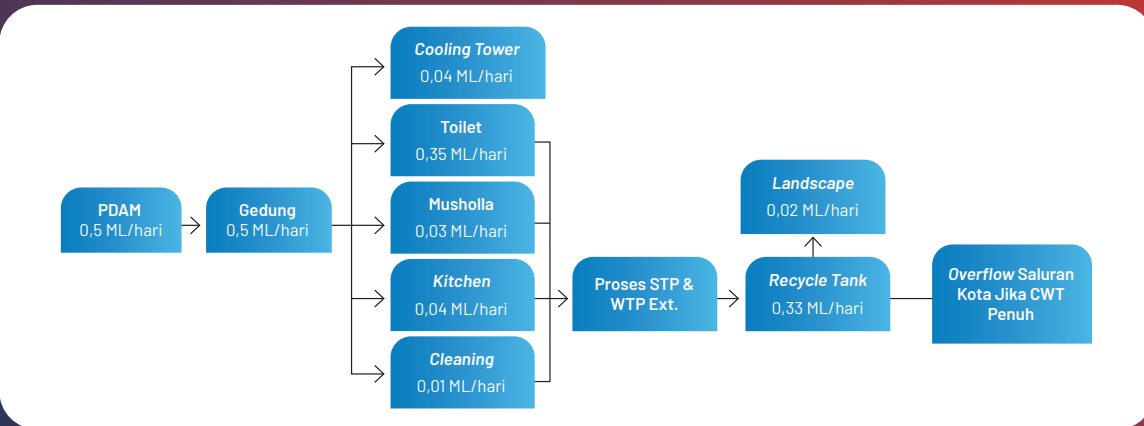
PDAM
0,5 ML/hari

Gedung
0,5 ML/hari

Cooling Tower
0,04 ML/hari

Toilet
0,35 ML/hari

Musholla
0,03 ML/hari

Kitchen
0,04 ML/hari

Cleaning
0,01 ML/hari

Proses STP & WTP Ext.

Landscape
0,02 ML/hari

Recycle Tank
0,33 ML/hari

Overflow Saluran Kota Jika CWT Penuh